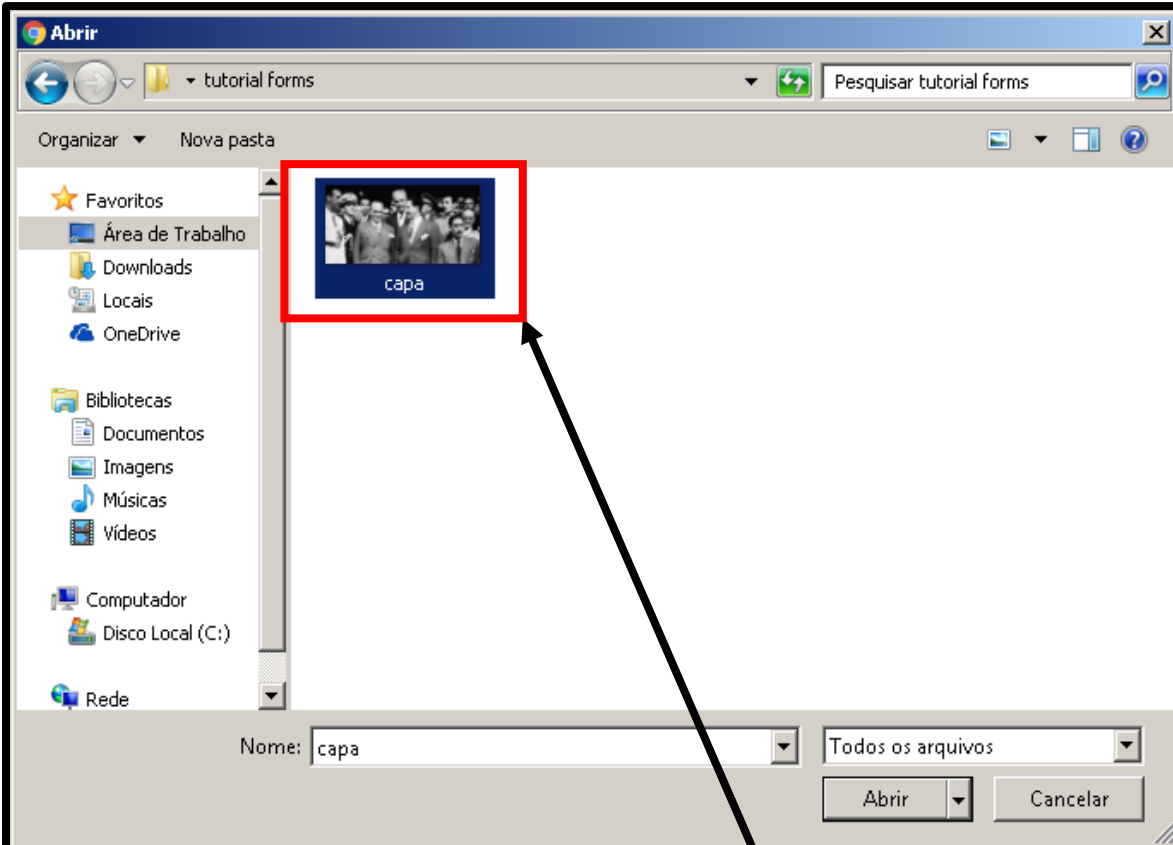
Abrir

tutorial forms

Pesquisar tutorial forms

Organizar

Nova pasta

Favoritos
Área de Trabalho
Downloads
Locais
OneDrive

Bibliotecas
Documentos
Imagens
Músicas
Vídeos

Computador
Disco Local (C:)

Rede

capa

Nome: capa

Todos os arquivos

Abrir

Cancelar